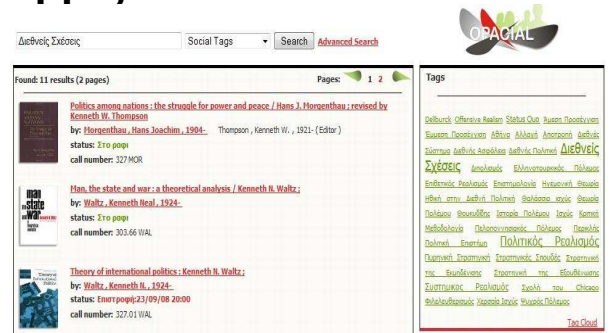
Διεθνείς Σχέσεις

Social Tags

Search

Advanced Search

OPACIAL

Found: 11 results (2 pages)

Pages: 1 2

Politics among nations : the struggle for power and peace / Hans J. Morgenthau ; revised by Kenneth W. Thompson

by: Morgenthau, Hans Joachim , 1904- Thompson , Kenneth W. , 1921- ( Editor )

status: Στο ραφι

call number: 327 MOR

Man, the state and war : a theoretical analysis / Kenneth N. Waltz ;

by: Waltz , Kenneth Neal , 1924-

status: Στο ραφι

call number: 303.66 WAL

Theory of international politics : Kenneth N. Waltz ;

by: Waltz , Kenneth N. , 1924-

status: Επιστροφή:23/09/08 20:00

call number: 327.01 WAL

Tags

Delbruck Offensive Realism Status Quo Άμεση Προσέγγιση Έμμεση Προσέγγιση Αθήνα Αλλαγή Αποτροπή Διεθνές Σύστημα Διεθνής Ασφάλεια Διεθνής Πολιτική Διεθνείς Σχέσεις Επιθετικός Ρεαλισμός Ελληνοτουρκικός Πόλεμος Επιστημολογία Ηγεμονική Θεωρία Ηθική στην Διεθνή Πολιτική Θαλάσσια ισχύς Θεωρία Πολέμου Θουκυδίδης Ιστορία Πολέμου Ισχύς Κριτική Μεθοδολογία Πελοποννησιακός Πόλεμος Περικλής Πολιτική Επιστήμη Πολιτικός Ρεαλισμός Πυρηνική Στρατηγική Στρατηγικές Σπουδές Στρατηγική της Εκμηδένισης Στρατηγική της Εξουθένωσης Συστημικός Ρεαλισμός Σχολή του Chicago Φιλελευθερισμός Χερσαία Ισχύς Ψυχρός Πόλεμος

Tag Cloud